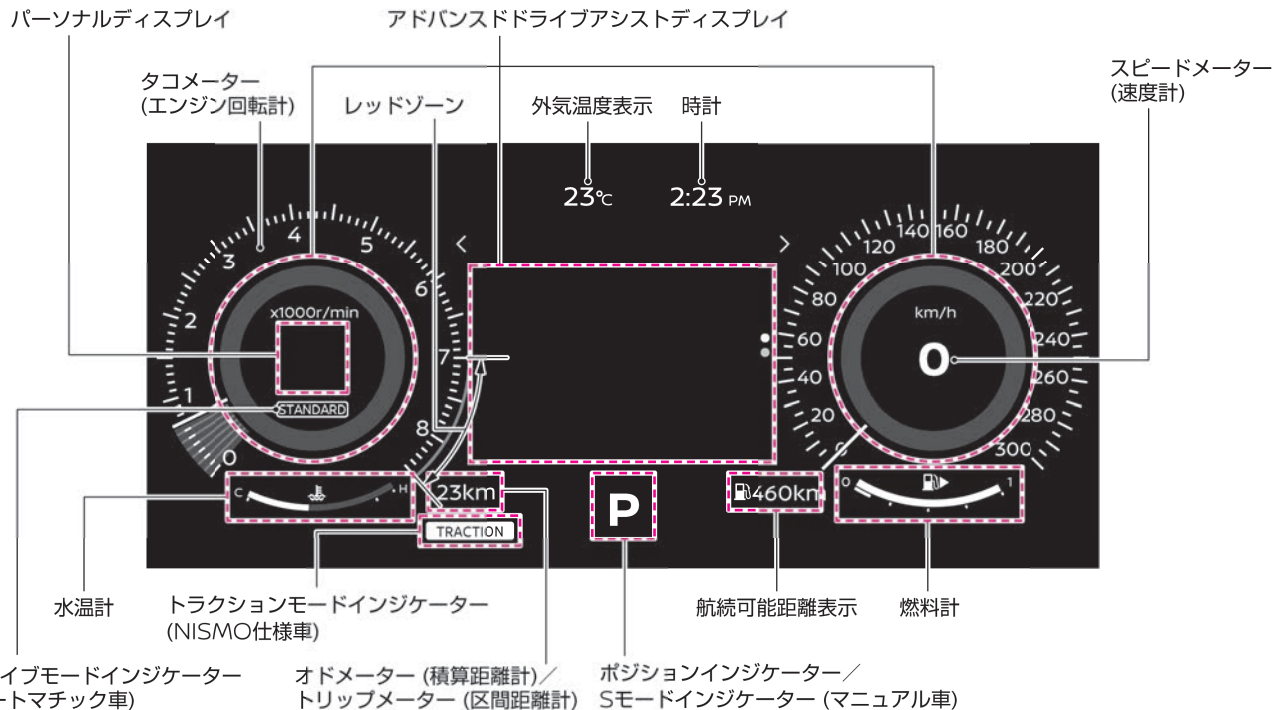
パーソナルディスプレイ

アドバンスドドライブアシストディスプレイ

タコメーター
(エンジン回転計)

レッドゾーン

外気温度表示

時計

スピードメーター
(速度計)

23℃

2:23 PM

x1000r/min

0
1
2
3
4
5
6
7
8

STANDARD

km/h

0

20
40
60
80
100
120
140
160
180
200
220
240
260
280
300

C
H

23km

TRACTION

P

460km

0
1

水温計

トラクションモードインジケーター
(NISMO仕様車)

航続可能距離表示

燃料計

イブモードインジケーター
ートマチック車)

オドメーター (積算距離計)／
トリップメーター (区間距離計)

ポジションインジケーター／
Sモードインジケーター (マニュアル車)